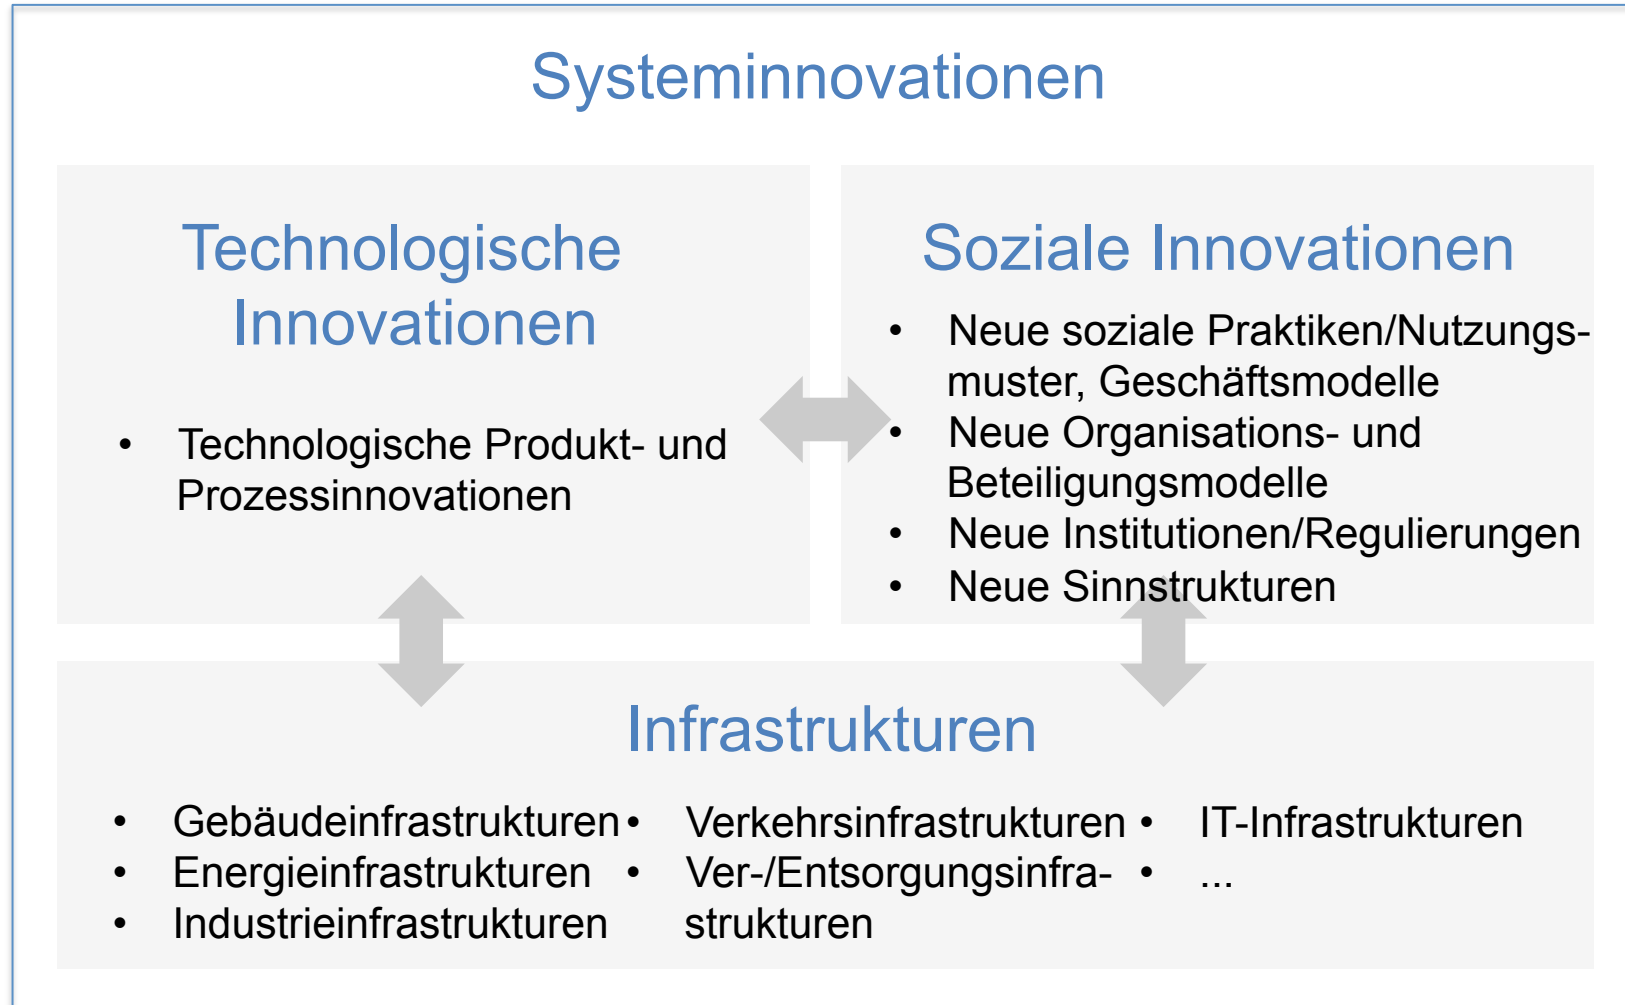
Systeminnovationen

Technologische Innovationen

- Technologische Produkt- und Prozessinnovationen

Soziale Innovationen

- Neue soziale Praktiken/Nutzungsmuster, Geschäftsmodelle
- Neue Organisations- und Beteiligungsmodelle
- Neue Institutionen/Regulierungen
- Neue Sinnstrukturen

Infrastrukturen

- Gebäudeinfrastrukturen
- Energieinfrastrukturen
- Industrieinfrastrukturen

- Verkehrsinfrastrukturen
- Ver-/Entsorgungsinfrastrukturen

- IT-Infrastrukturen
- ...